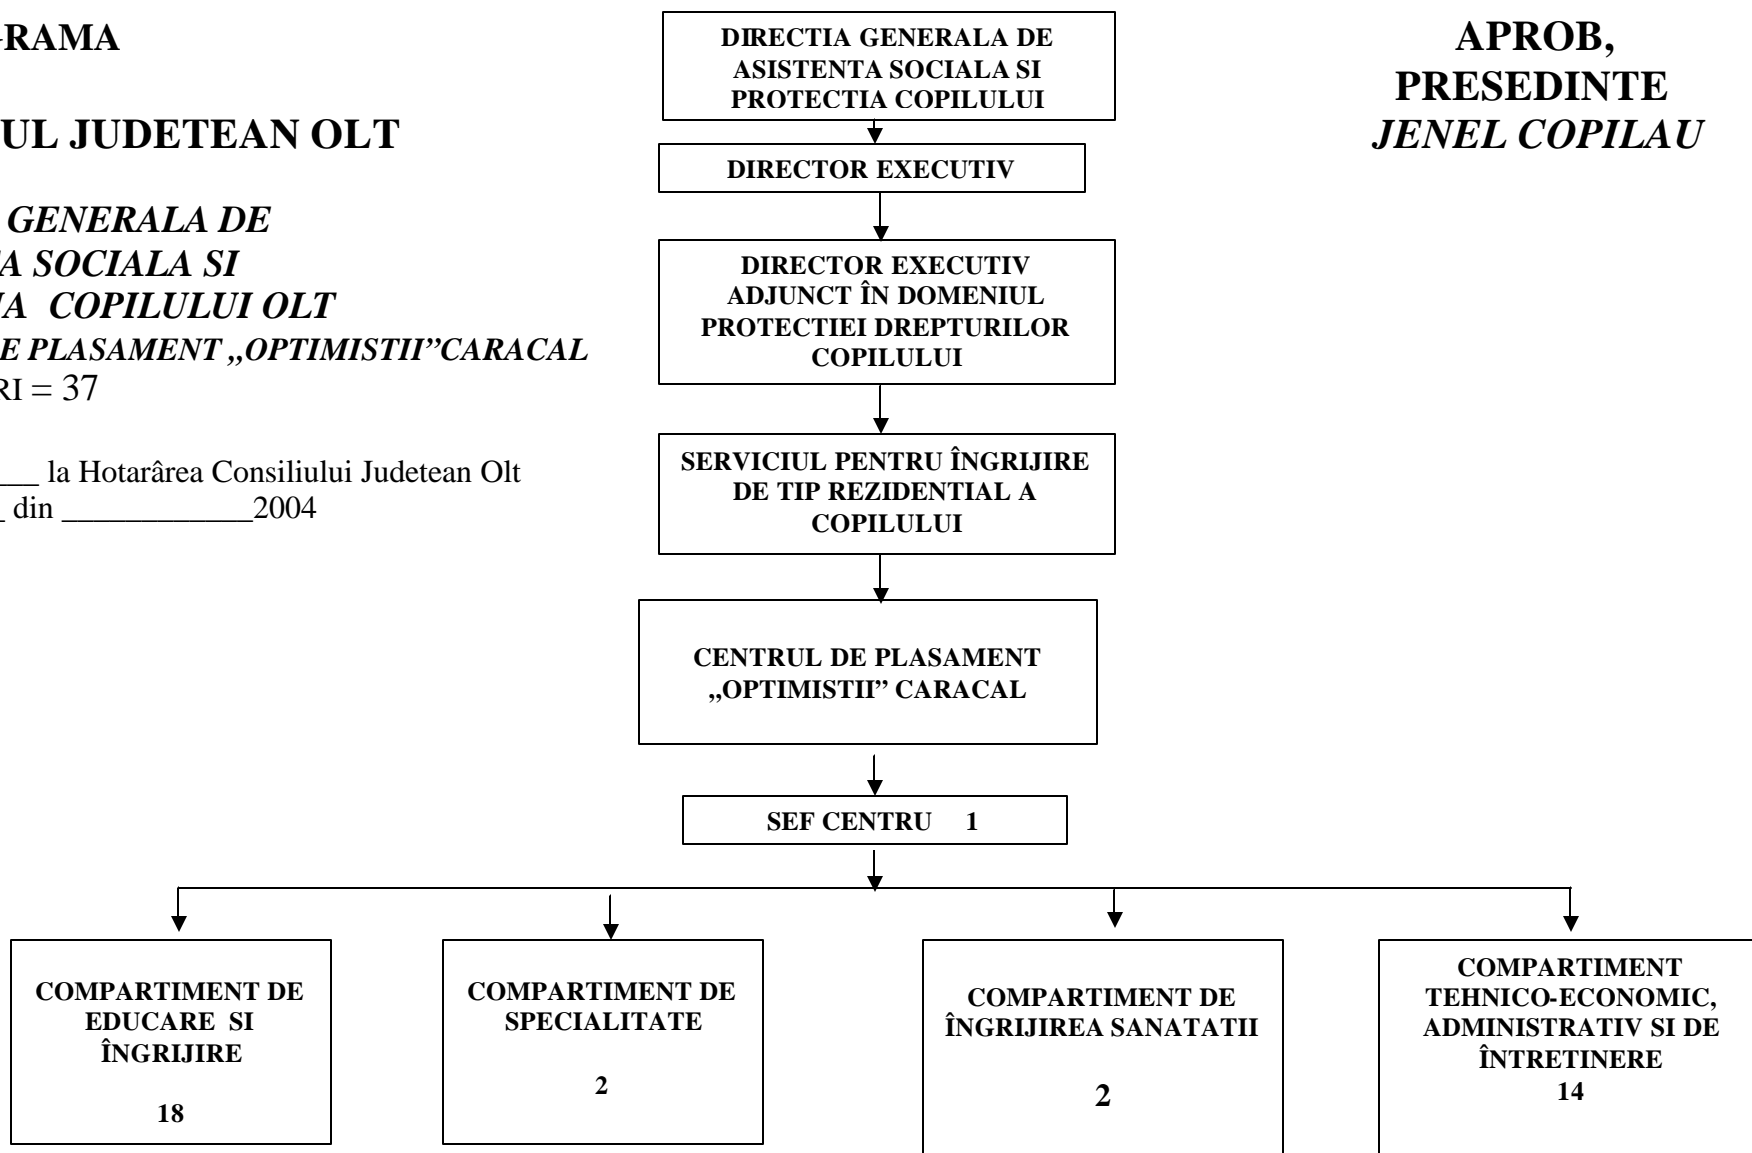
-RAMA

UL JUDETEAN OLT

GENERALA DE
A SOCIALA SI
A COPILULUI OLT
E PLASAMENT „OPTIMISTII”CARACAL
RI = 37

___ la Hotarârea Consiliului Judetean Olt
_ din ____________2004

DIRECTIA GENERALA DE ASISTENTA SOCIALA SI PROTECTIA COPILULUI

DIRECTOR EXECUTIV

DIRECTOR EXECUTIV ADJUNCT ÎN DOMENIUL PROTECTIEI DREPTURILOR COPILULUI

SERVICIUL PENTRU ÎNGRIJIRE DE TIP REZIDENTIAL A COPILULUI

CENTRUL DE PLASAMENT „OPTIMISTII” CARACAL

SEF CENTRU 1

APROB,
PRESEDINTE
JENEL COPILAU

COMPARTIMENT DE EDUCARE SI ÎNGRIJIRE
18

COMPARTIMENT DE SPECIALITATE
2

COMPARTIMENT DE ÎNGRIJIREA SANATATII
2

COMPARTIMENT TEHNICO-ECONOMIC, ADMINISTRATIV SI DE ÎNTRETINERE
14